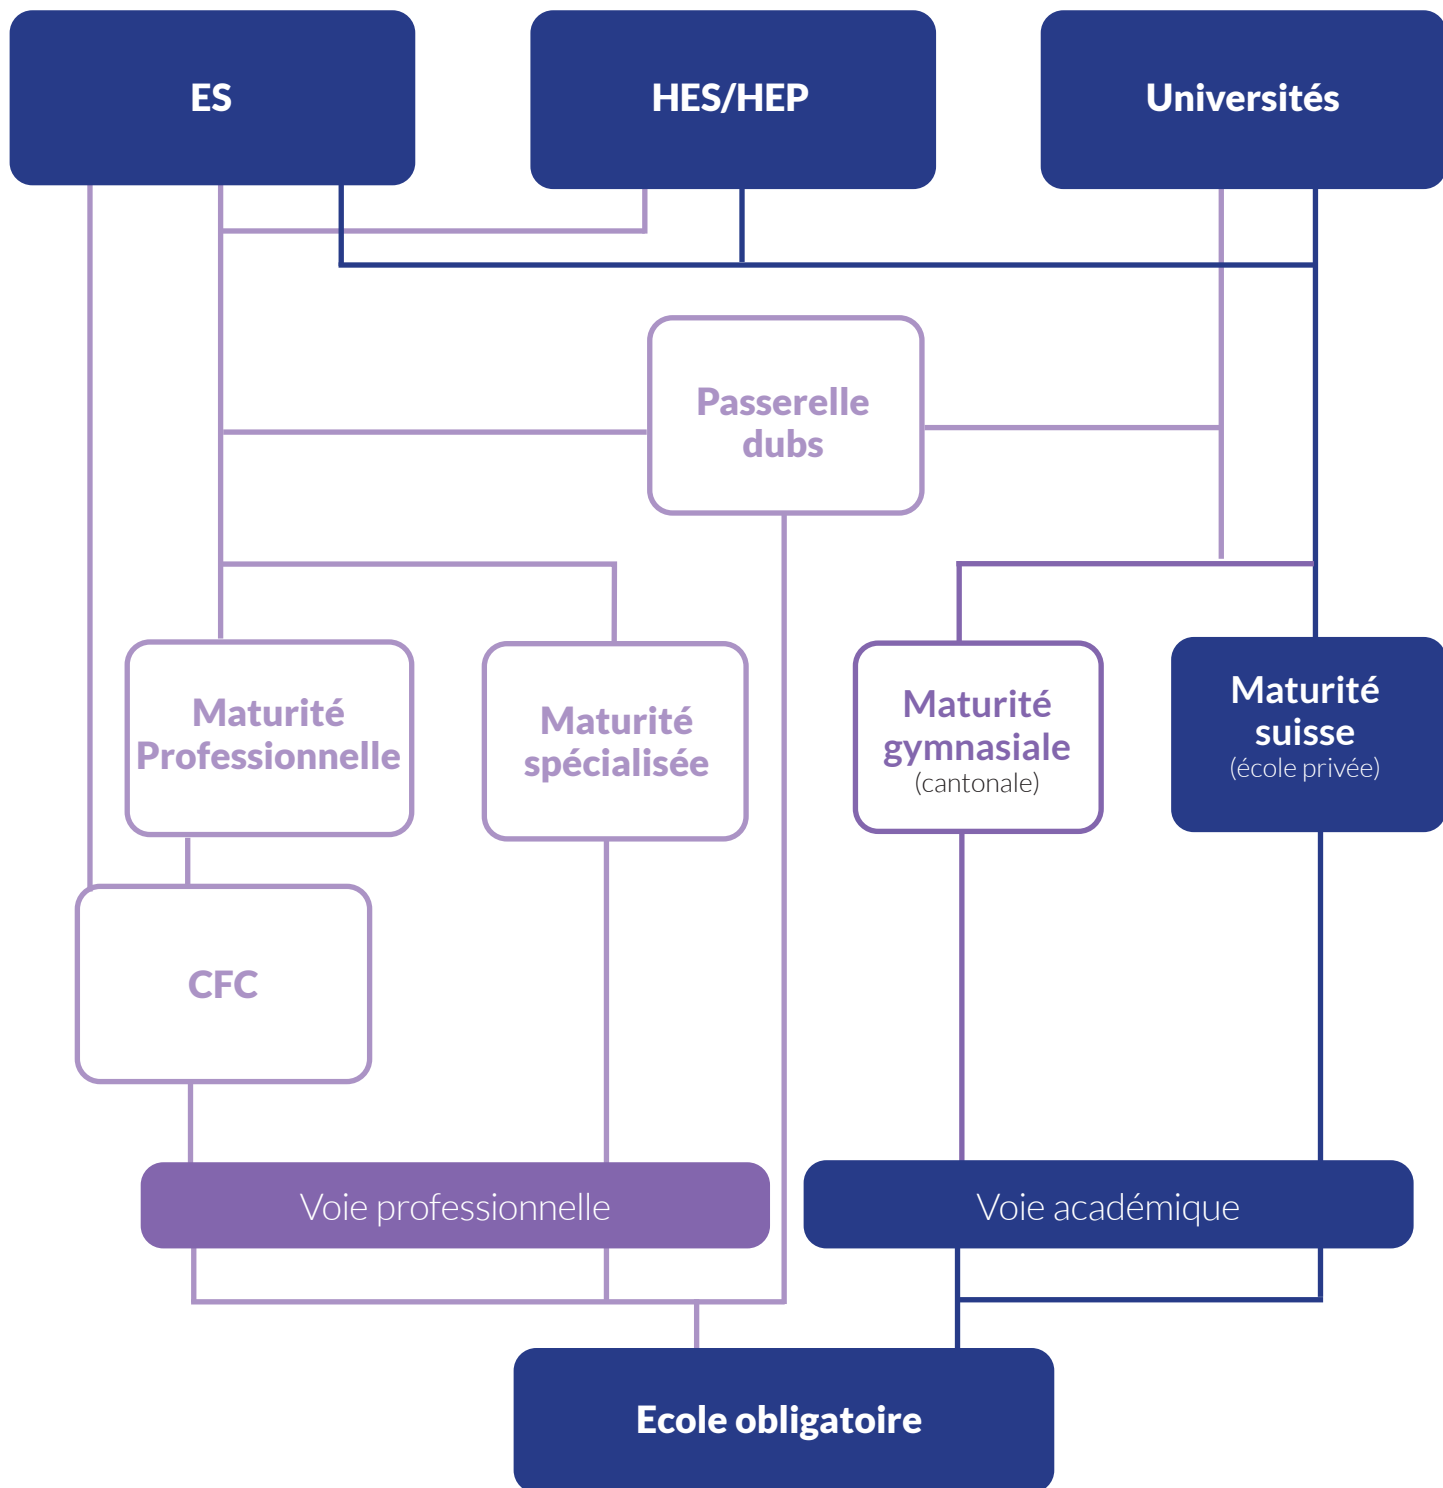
ES

HES/HEP

Universités

Passerelle dubs

Maturité Professionnelle

Maturité spécialisée

Maturité gymnasiale (cantonale)

Maturité suisse (école privée)

CFC

Voie professionnelle

Voie académique

Ecole obligatoire